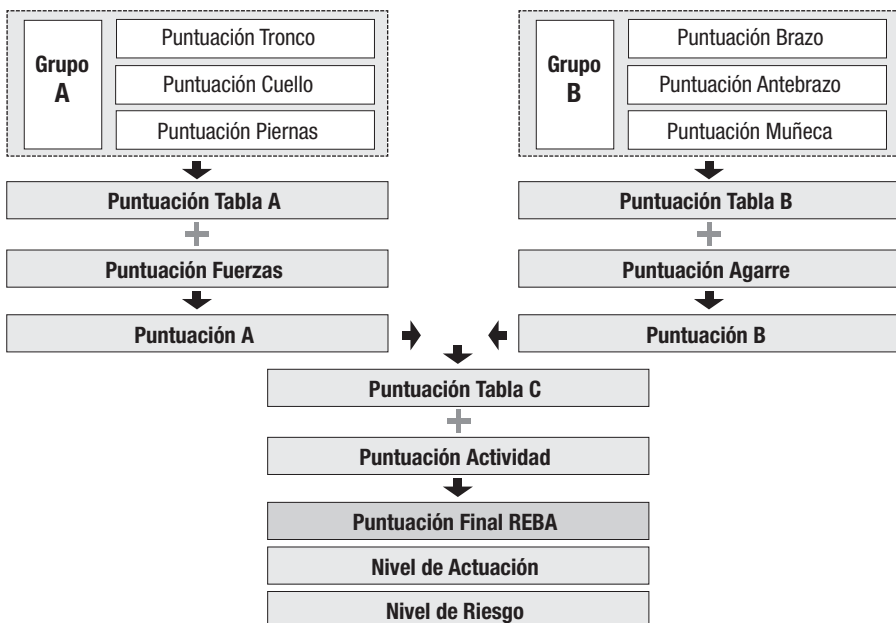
Grupo A

Puntuación Tronco

Puntuación Cuello

Puntuación Piernas

Puntuación Tabla A

Puntuación Fuerzas

Puntuación A

Grupo B

Puntuación Brazo

Puntuación Antebrazo

Puntuación Muñeca

Puntuación Tabla B

Puntuación Agarre

Puntuación B

Puntuación Tabla C

Puntuación Actividad

Puntuación Final REBA

Nivel de Actuación

Nivel de Riesgo